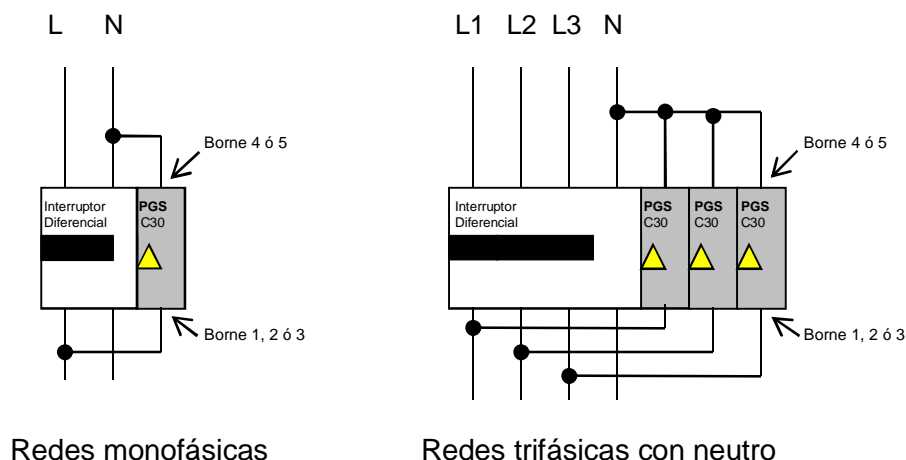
L N

Borne 4 ó 5

Interruptor Diferencial

PGS C30

Borne 1, 2 ó 3

Redes monofásicas

L1 L2 L3 N

Borne 4 ó 5

Interruptor Diferencial

PGS C30

PGS C30

PGS C30

Borne 1, 2 ó 3

Redes trifásicas con neutro